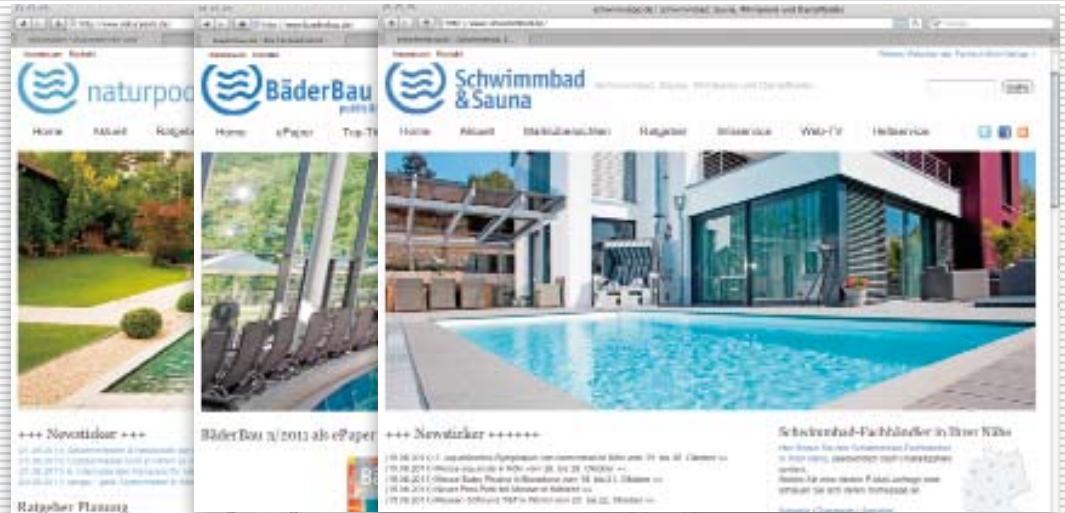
naturpool
Home
Aktuell
Ratgebe
+++ Newsticker +++
Ratgeber Planung

BäderBau
Home
ePaper
Top-Th
BäderBau 2/2011 als ePaper

Schwimmbad & Sauna
Home
Aktuell
Marktübersichten
Ratgeber
Wissenservice
Web-TV
Heftservice
+++ Newsticker ++++++
Schwimmbad-Fachhändler in Ihrer Nähe